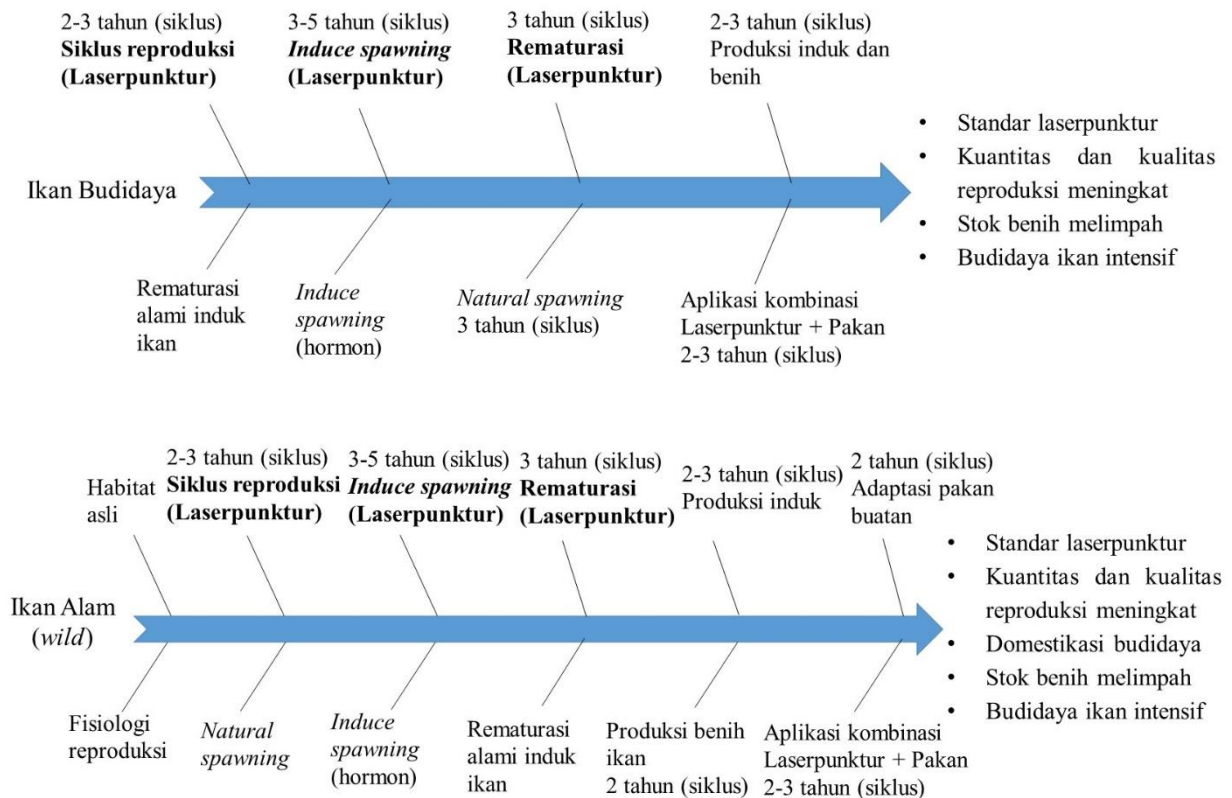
2-3 tahun (siklus)
**Siklus reproduksi (Laserpunktur)**

3-5 tahun (siklus)
***Induce spawning*** **(Laserpunktur)**

3 tahun (siklus)
**Rematurasi (Laserpunktur)**

2-3 tahun (siklus)
Produksi induk dan benih

Ikan Budidaya

Rematurasi alami induk ikan

*Induce spawning* (hormon)

*Natural spawning* 3 tahun (siklus)

Aplikasi kombinasi Laserpunktur + Pakan 2-3 tahun (siklus)

- Standar laserpunktur
- Kuantitas dan kualitas reproduksi meningkat
- Stok benih melimpah
- Budidaya ikan intensif

Habitat asli

2-3 tahun (siklus)
**Siklus reproduksi (Laserpunktur)**

3-5 tahun (siklus)
***Induce spawning*** **(Laserpunktur)**

3 tahun (siklus)
**Rematurasi (Laserpunktur)**

2-3 tahun (siklus)
Produksi induk

2 tahun (siklus)
Adaptasi pakan buatan

Ikan Alam (*wild*)

Fisiologi reproduksi

*Natural spawning*

*Induce spawning* (hormon)

Rematurasi alami induk ikan

Produksi benih ikan 2 tahun (siklus)

Aplikasi kombinasi Laserpunktur + Pakan 2-3 tahun (siklus)

- Standar laserpunktur
- Kuantitas dan kualitas reproduksi meningkat
- Domestikasi budidaya
- Stok benih melimpah
- Budidaya ikan intensif